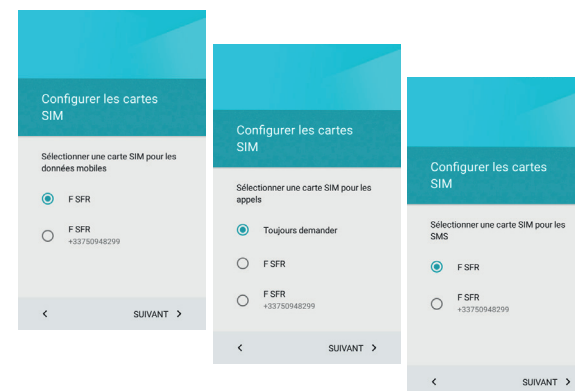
Configurer les cartes SIM

Sélectionner une carte SIM pour les données mobiles

F SFR

F SFR
+33750948299

<

SUIVANT >

Configurer les cartes SIM

Sélectionner une carte SIM pour les appels

Toujours demander

F SFR

F SFR
+33750948299

<

SUIVANT >

Configurer les cartes SIM

Sélectionner une carte SIM pour les SMS

F SFR

F SFR
+33750948299

<

SUIVANT >